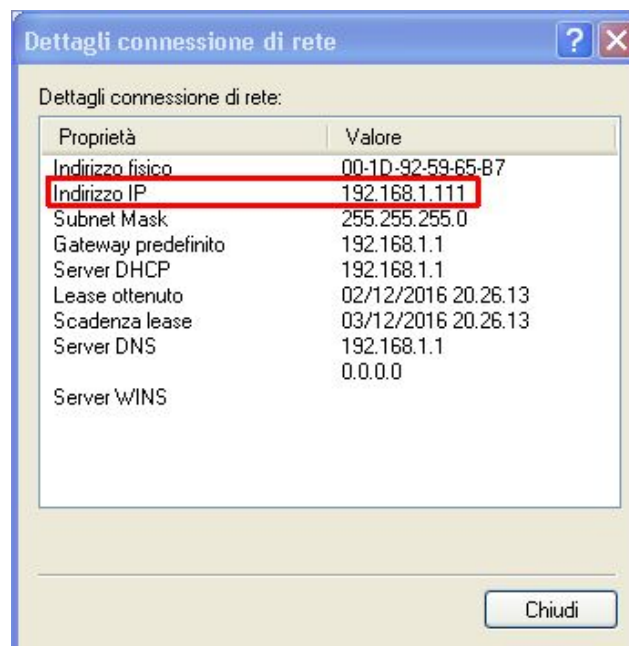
Dettagli connessione di rete

Dettagli connessione di rete:

| Proprietà | Valore |
|---|---|
| Indirizzo fisico | 00-1D-92-59-65-B7 |
| Indirizzo IP | 192.168.1.111 |
| Subnet Mask | 255.255.255.0 |
| Gateway predefinito | 192.168.1.1 |
| Server DHCP | 192.168.1.1 |
| Lease ottenuto | 02/12/2016 20.26.13 |
| Scadenza lease | 03/12/2016 20.26.13 |
| Server DNS | 192.168.1.1 |
| | 0.0.0.0 |
| Server WINS | |

Chiudi